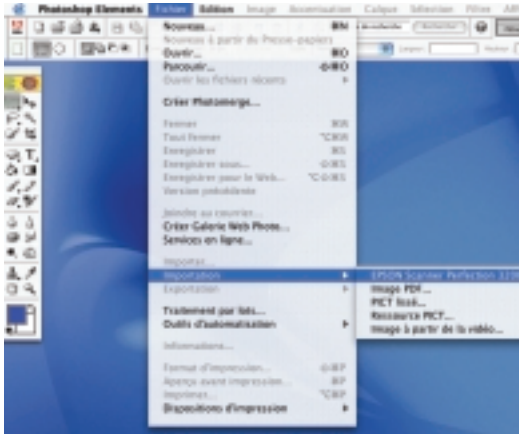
Photoshop Elements Fichier Edition Image Accentuation Calque Sélection Filtre Aff

Nouveau... ⌘N
Nouveau à partir du Presse-papiers
Ouvrir... ⌘O
Parcourir... ⇧⌘O
Ouvrir les fichiers récents
Créer Photomerge...
Fermer ⌘W
Tout fermer ⌥⌘W
Enregistrer ⌘S
Enregistrer sous... ⇧⌘S
Enregistrer pour le Web... ⌥⇧⌘S
Version précédente
Joindre au courrier...
Créer Galerie Web Photo...
Services en ligne...
Importer...
Importation
Exportation
Traitement par lots...
Outils d'automatisation
Informations...
Format d'impression... ⇧⌘P
Aperçu avant impression... ⌘P
Imprimer... ⌥⌘P
Dispositions d'impression

EPSON Scanner Perfection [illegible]
Image PDF...
PICT lissé...
Ressource PICT...
Image à partir de la vidéo...